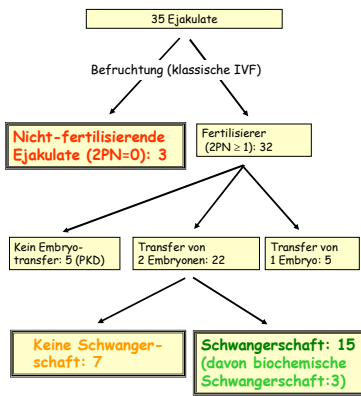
35 Ejakulate

Befruchtung (klassische IVF)

Nicht-fertilisierende Ejakulate (2PN=0): 3

Fertilisierer (2PN $\geq$ 1): 32

Kein Embryotransfer: 5 (PKD)

Transfer von 2 Embryonen: 22

Transfer von 1 Embryo: 5

Keine Schwangerschaft: 7

Schwangerschaft: 15 (davon biochemische Schwangerschaft:3)